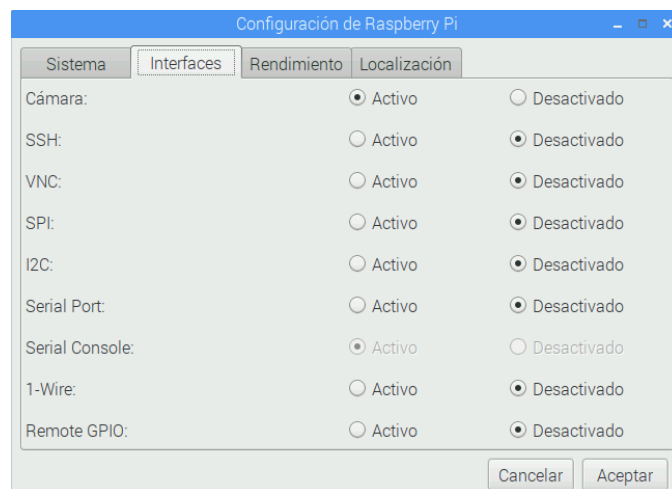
Configuración de Raspberry Pi

Sistema | Interfaces | Rendimiento | Localización

Cámara: Activo Desactivado
SSH: Activo Desactivado
VNC: Activo Desactivado
SPI: Activo Desactivado
I2C: Activo Desactivado
Serial Port: Activo Desactivado
Serial Console: Activo Desactivado
1-Wire: Activo Desactivado
Remote GPIO: Activo Desactivado

Cancelar Aceptar